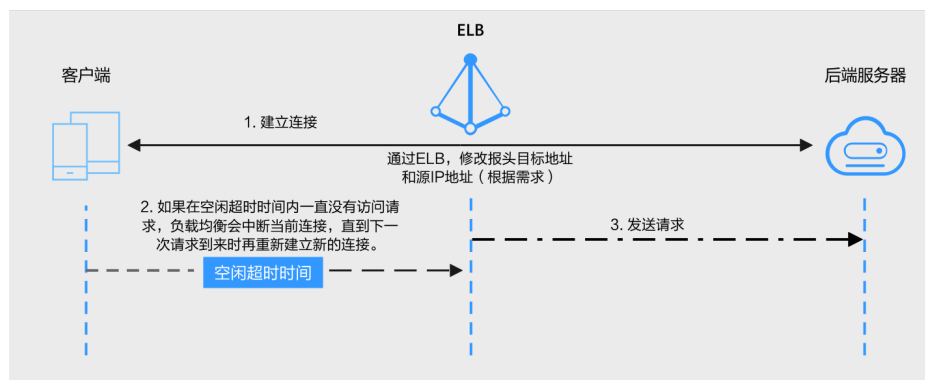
ELB

客户端

后端服务器

1. 建立连接

通过ELB，修改报头目标地址和源IP地址（根据需求）

2. 如果在空闲超时时间内一直没有访问请求，负载均衡会中断当前连接，直到下一次请求到来时再重新建立新的连接。

3. 发送请求

空闲超时时间